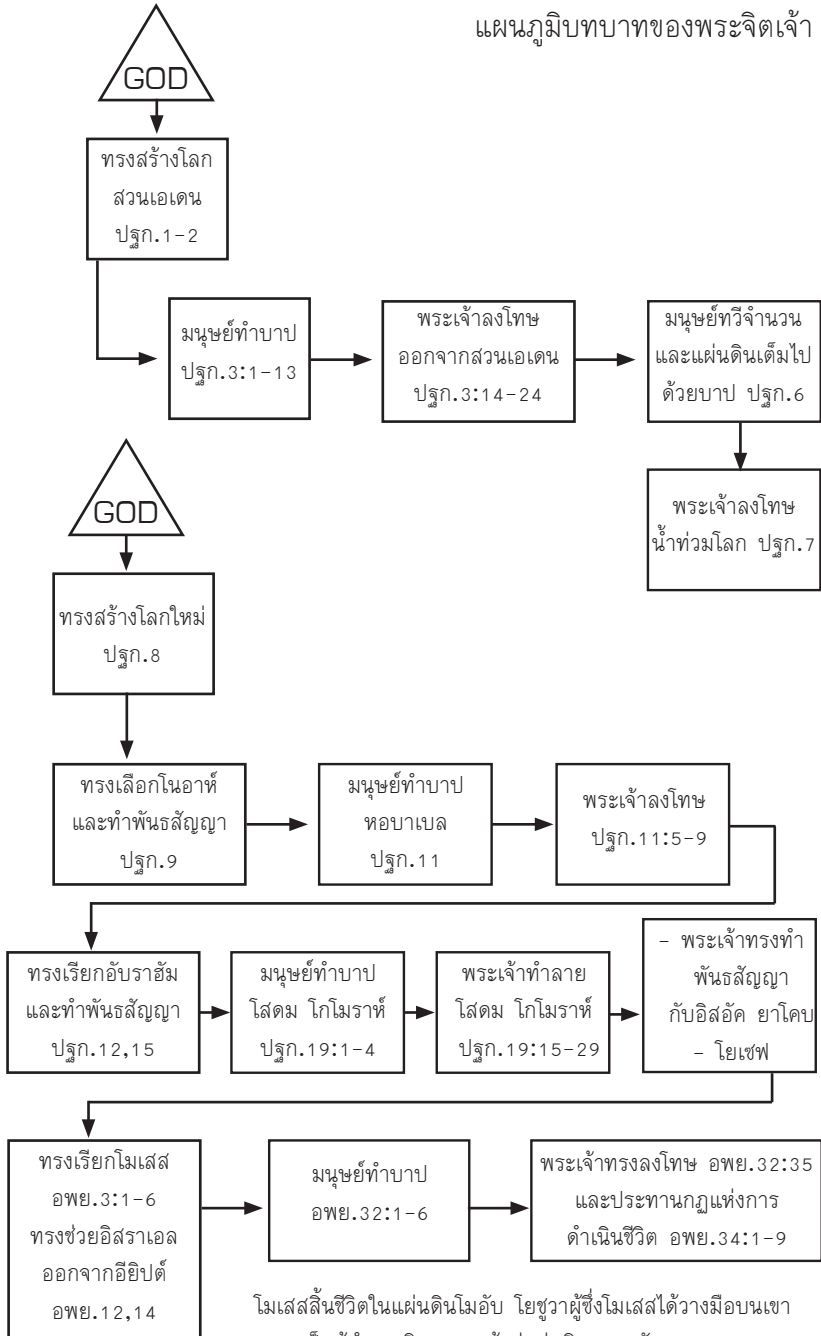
แผนภูมิบทบาทของพระจิตเจ้า

GOD

ทรงสร้างโลก สวนเอเดน ปฐก.1-2

มนุษย์ทำบาป ปฐก.3:1-13

พระเจ้าลงโทษ ออกจากสวนเอเดน ปฐก.3:14-24

มนุษย์ทวีจำนวน และแผ่นดินเต็มไปด้วยบาป ปฐก.6

พระเจ้าลงโทษ น้ำท่วมโลก ปฐก.7

GOD

ทรงสร้างโลกใหม่ ปฐก.8

ทรงเลือกโนอาห์ และทำพันธสัญญา ปฐก.9

มนุษย์ทำบาป หอบาเบล ปฐก.11

พระเจ้าลงโทษ ปฐก.11:5-9

ทรงเรียกอับราฮัม และทำพันธสัญญา ปฐก.12,15

มนุษย์ทำบาป โสดม โกโมราห์ ปฐก.19:1-4

พระเจ้าทำลาย โสดม โกโมราห์ ปฐก.19:15-29

- พระเจ้าทรงทำพันธสัญญา กับอิสอัค ยาโคบ - โยเซฟ

ทรงเรียกโมเสส อพย.3:1-6 ทรงช่วยอิสราเอล ออกจากอียิปต์ อพย.12,14

มนุษย์ทำบาป อพย.32:1-6

พระเจ้าทรงลงโทษ อพย.32:35 และประทานกฎแห่งการดำเนินชีวิต อพย.34:1-9

โมเสสสิ้นชีวิตในแผ่นดินโมอับ โยชูวาผู้ซึ่งโมเสสได้วางมือบนเขา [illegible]